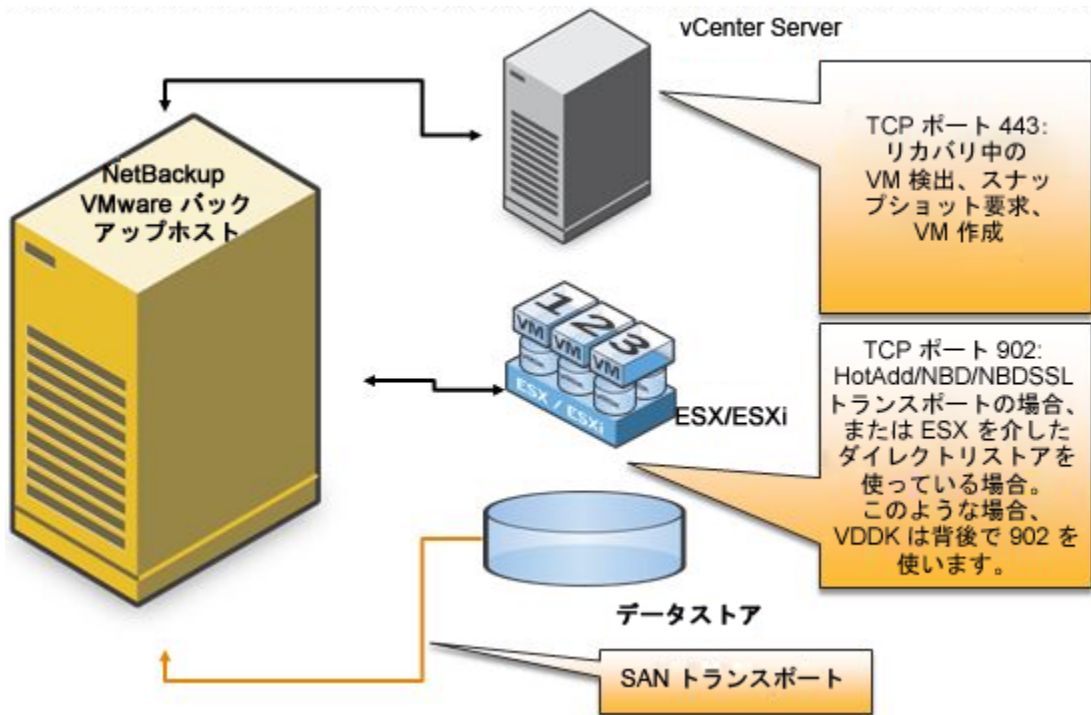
vCenter Server

NetBackup VMware バックアップホスト

TCP ポート 443: リカバリ中の VM 検出、スナップショット要求、VM 作成

VM 1 VM 2 VM 3

ESX / ESXi

ESX/ESXi

TCP ポート 902: HotAdd/NBD/NBDSSL トランスポートの場合、または ESX を介したダイレクトリストアを使っている場合。このような場合、VDDK は背後で 902 を使います。

データストア

SAN トランスポート